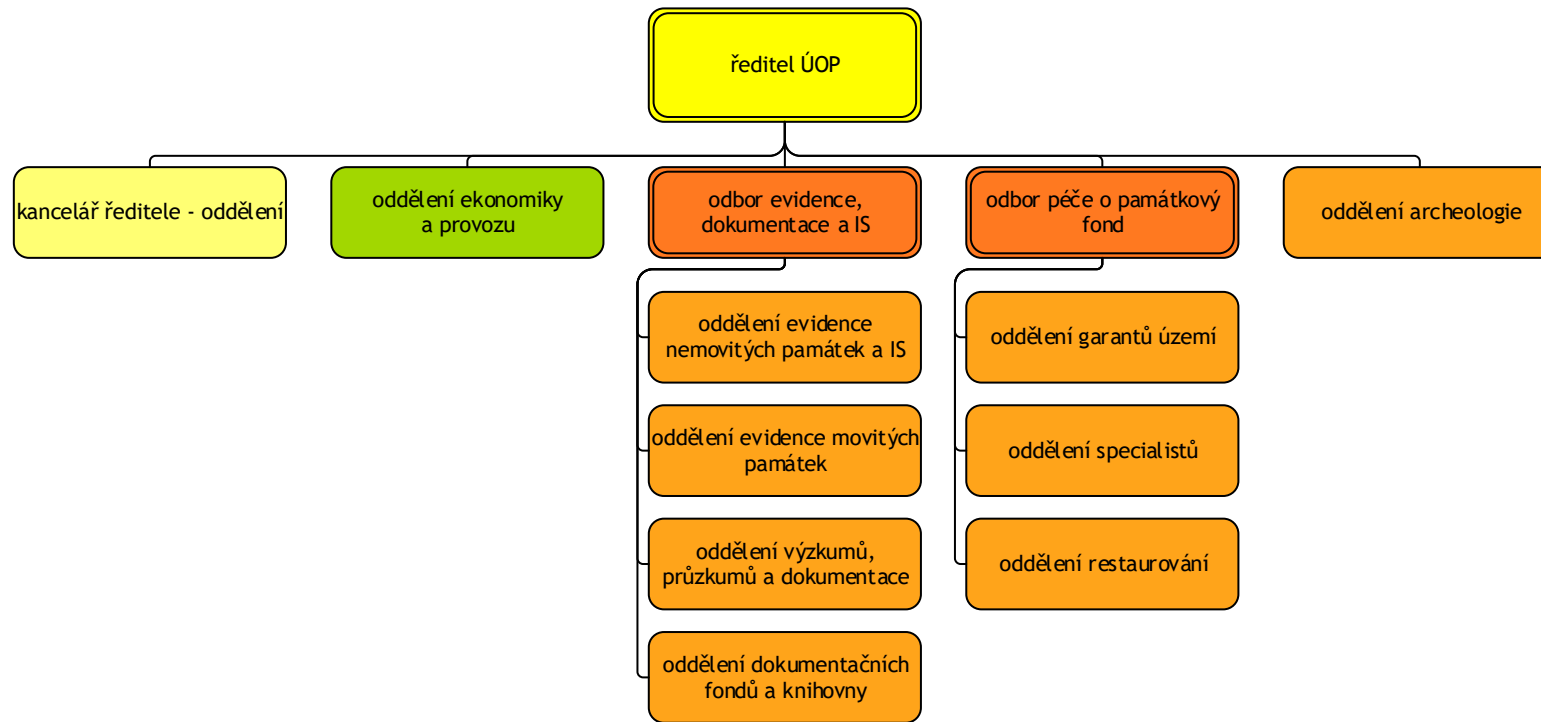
ředitel ÚOP

kancelář ředitele - oddělení

oddělení ekonomiky a provozu

odbor evidence, dokumentace a IS

odbor péče o památkový fond

oddělení archeologie

oddělení evidence nemovitých památek a IS

oddělení evidence movitých památek

oddělení výzkumů, průzkumů a dokumentace

oddělení dokumentačních fondů a knihovny

oddělení garantů území

oddělení specialistů

oddělení restaurování